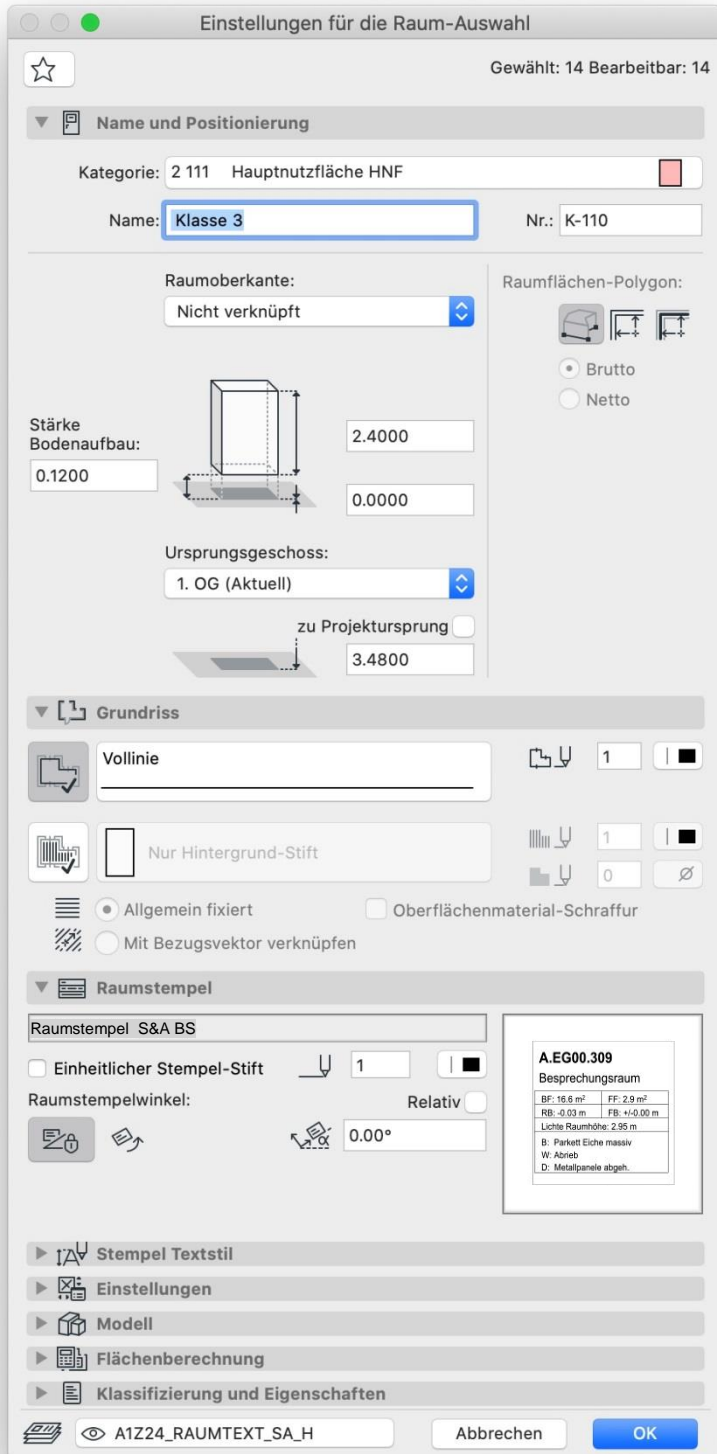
Einstellungen für die Raum-Auswahl

Gewählt: 14 Bearbeitbar: 14

Name und Positionierung

Kategorie: 2 111 Hauptnutzfläche HNF

Name: Klasse 3

Nr.: K-110

Raumoberkante:

Nicht verknüpft

Raumflächen-Polygon:

Brutto

Netto

Stärke Bodenaufbau:

0.1200

2.4000

0.0000

Ursprungsgeschoss:

1. OG (Aktuell)

zu Projektursprung

3.4800

Grundriss

Vollinie

1

Nur Hintergrund-Stift

1

0

Allgemein fixiert

Oberflächenmaterial-Schraffur

Mit Bezugsvektor verknüpfen

Raumstempel

Raumstempel S&A BS

Einheitlicher Stempel-Stift

1

Raumstempelwinkel:

Relativ

0.00°

A.EG00.309
Besprechungsraum

| BF: 16.6 m² | FF: 2.9 m² |
|---|---|
| RB: -0.03 m | FB: +/-0.00 m |

Lichte Raumhöhe: 2.95 m

B: Parkett Eiche massiv
W: Abrieb
D: Metallpanele abgeh.

Stempel Textstil

Einstellungen

Modell

Flächenberechnung

Klassifizierung und Eigenschaften

A1Z24_RAUMTEXT_SA_H

Abbrechen

OK